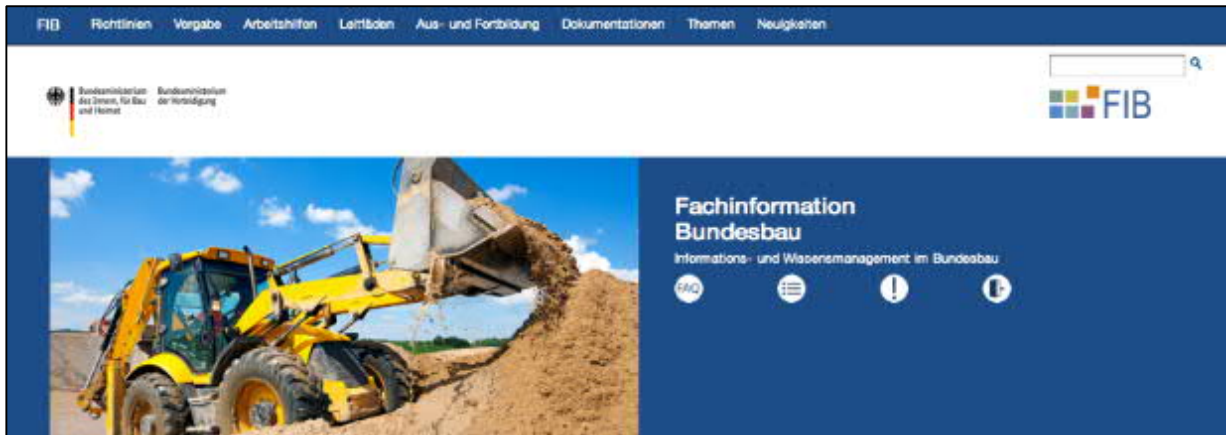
FIB Richtlinien Vorgabe Arbeitshilfen Leitfäden Aus- und Fortbildung Dokumentationen Themen Neuigkeiten

Bundesministerium des Innern, für Bau und Heimat Bundesministerium der Verteidigung

FIB

Fachinformation Bundesbau

Informations- und Wissensmanagement im Bundesbau

FAQ